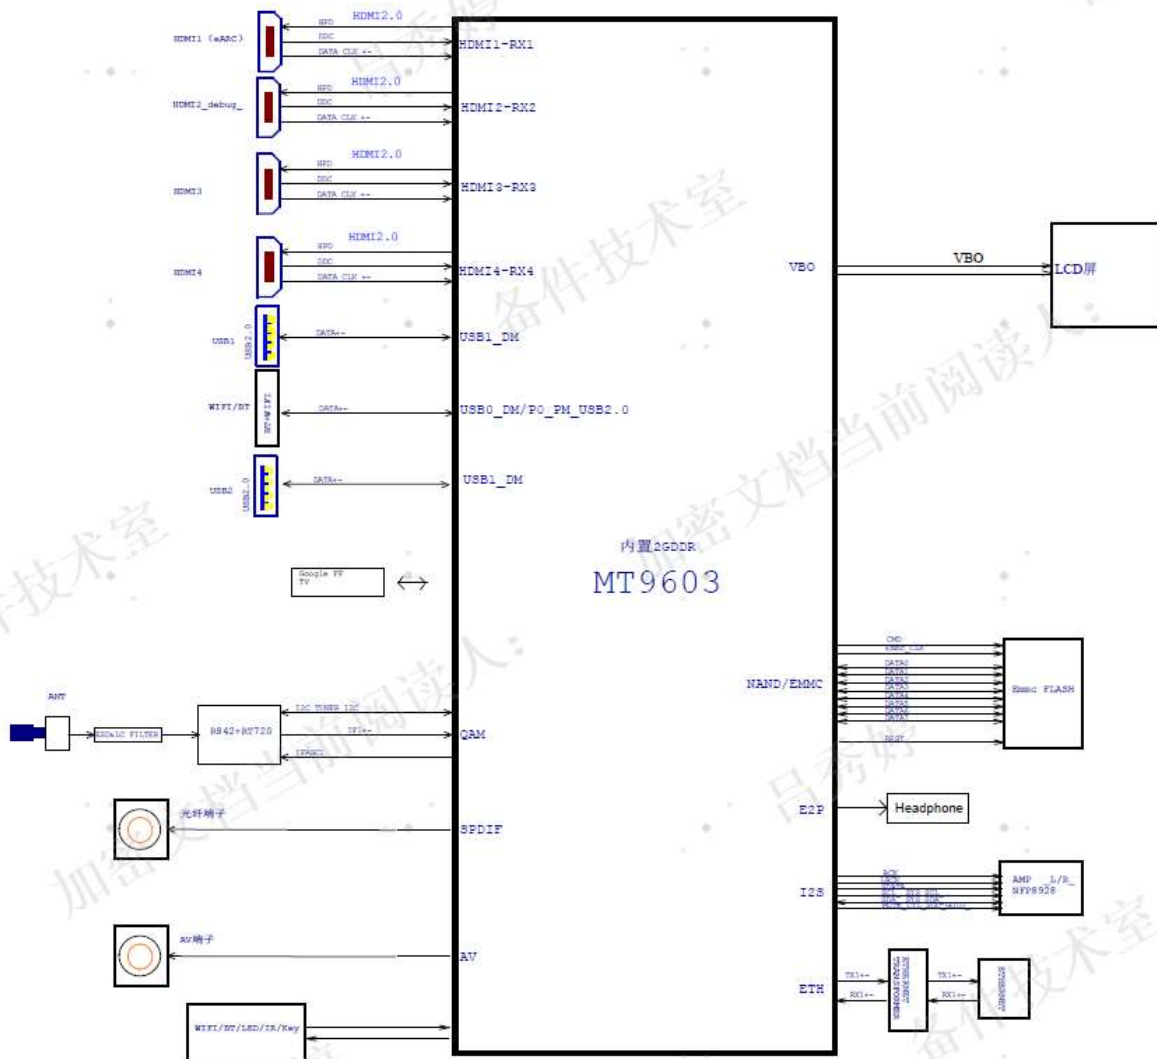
HDMI1 (eARC)
HPD
HDMI2.0
DDC
DATA CLK +-
HDMI1-RX1

HDMI2_debug_
HPD
HDMI2.0
DDC
DATA CLK +-
HDMI2-RX2

HDMI3
HPD
HDMI2.0
DDC
DATA CLK +-
HDMI3-RX3

HDMI4
HPD
HDMI2.0
DDC
DATA CLK +-
HDMI4-RX4

USB1
USB2.0
DATA+-
USB1_DM

WIFI/BT
BT+WIFI
DATA+-
USB0_DM/P0_PM_USB2.0

USB2
USB2.0
DATA+-
USB1_DM

Google TV
TV
↔

内置2GDDR
MT9603

VBO
VBO
LCD屏

ANT
ESD&LC FILTER
R842+RT720
I2C TUNER I2C
QAM
IF1+-
IFAGC1

光纤端子
SPDIF

AV端子
AV

WIFI/BT/LED/IR/Key

CMD
EMMC_CLK
DATA0
DATA1
DATA2
DATA3
DATA4
DATA5
DATA6
DATA7
RESET
NAND/EMMC
Emmc FLASH

E2P
Headphone

BCK
LRCK
MCLK
DATA
I2S
AMP L/R_
NFP8928

ETH
TX1+-
RX1+-
ETHERNET TRANSFORMER
ETHERNET

备件技术室
加密文档当前阅读人:
吕秀娟